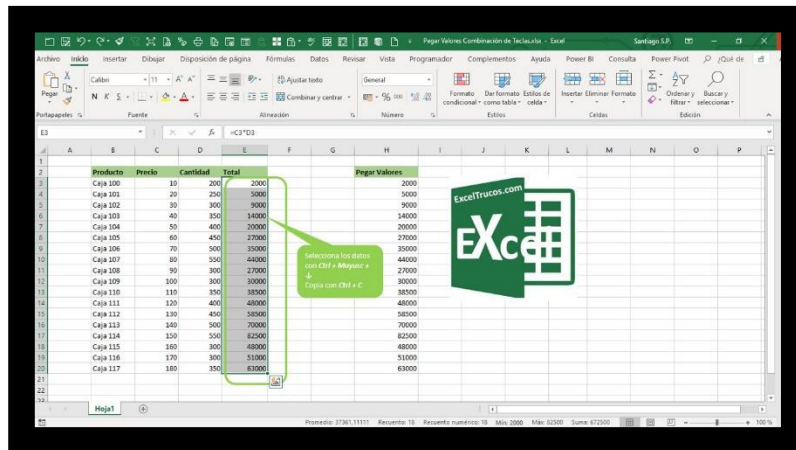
Pegar Valores Combinación de Teclas.xlsx - Excel    Santiago S.P.

Archivo  Inicio  Insertar  Dibujar  Disposición de página  Fórmulas  Datos  Revisar  Vista  Programador  Complementos  Ayuda  Power BI  Consulta  Power Pivot  ¿Qué de

Pegar  Calibri  11  A A  Ajustar texto  General  Combinar y centrar  % 000  Formato condicional  Dar formato como tabla  Estilos de celda  Insertar  Eliminar  Formato  Ordenar y filtrar  Buscar y seleccionar

Portapapeles  Fuente  Alineación  Número  Estilos  Celdas  Edición

E3  fx  =C3*D3

| | A | B | C | D | E | F | G | H |
|---|---|---|---|---|---|---|---|---|
| 1 | | | | | | | | |
| 2 | | Producto | Precio | Cantidad | Total | | | Pegar Valores |
| 3 | | Caja 100 | 10 | 200 | 2000 | | | 2000 |
| 4 | | Caja 101 | 20 | 250 | 5000 | | | 5000 |
| 5 | | Caja 102 | 30 | 300 | 9000 | | | 9000 |
| 6 | | Caja 103 | 40 | 350 | 14000 | | | 14000 |
| 7 | | Caja 104 | 50 | 400 | 20000 | | | 20000 |
| 8 | | Caja 105 | 60 | 450 | 27000 | | | 27000 |
| 9 | | Caja 106 | 70 | 500 | 35000 | | | 35000 |
| 10 | | Caja 107 | 80 | 550 | 44000 | | | 44000 |
| 11 | | Caja 108 | 90 | 300 | 27000 | | | 27000 |
| 12 | | Caja 109 | 100 | 300 | 30000 | | | 30000 |
| 13 | | Caja 110 | 110 | 350 | 38500 | | | 38500 |
| 14 | | Caja 111 | 120 | 400 | 48000 | | | 48000 |
| 15 | | Caja 112 | 130 | 450 | 58500 | | | 58500 |
| 16 | | Caja 113 | 140 | 500 | 70000 | | | 70000 |
| 17 | | Caja 114 | 150 | 550 | 82500 | | | 82500 |
| 18 | | Caja 115 | 160 | 300 | 48000 | | | 48000 |
| 19 | | Caja 116 | 170 | 300 | 51000 | | | 51000 |
| 20 | | Caja 117 | 180 | 350 | 63000 | | | 63000 |

Selecciona los datos con Ctrl + Mayusc + ↓
Copia con Ctrl + C

ExcelTrucos.com
EXcel

Hoja1

Promedio: 37361,11111  Recuento: 18  Recuento numérico: 18  Mín: 2000  Máx: 82500  Suma: 672500  100 %